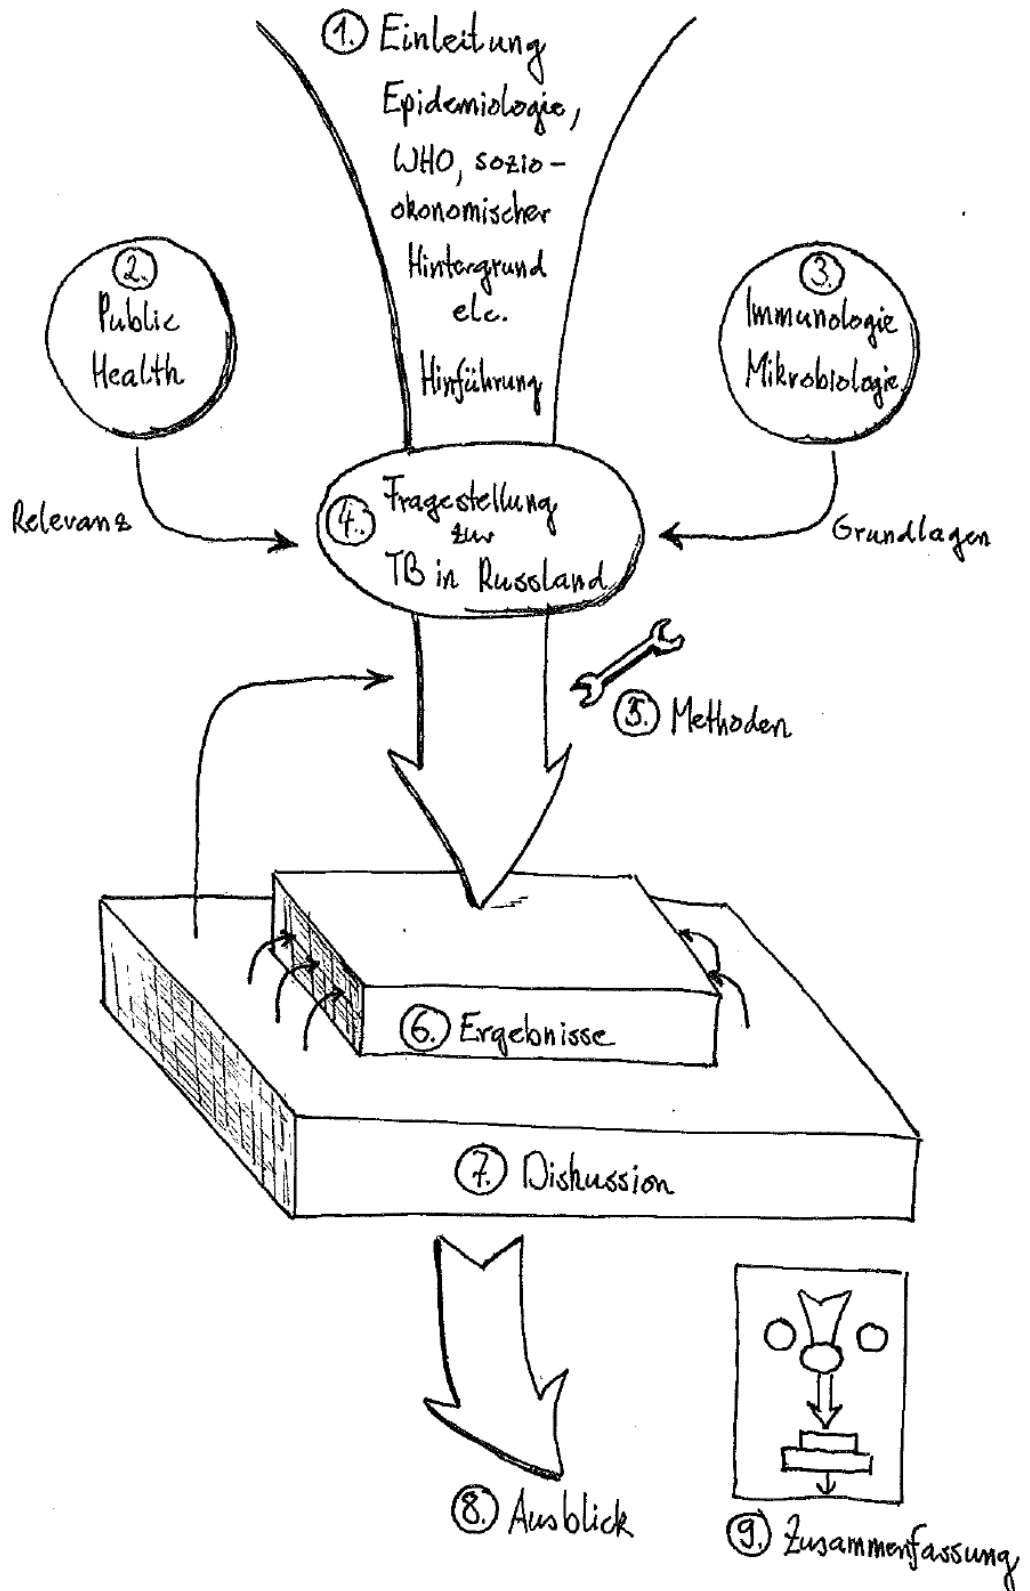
1. Einleitung
Epidemiologie, WHO, sozio-okonomischer Hintergrund etc.
Hinführung

2. Public Health

3. Immunologie Mikrobiologie

Relevanz

Grundlagen

4. Fragestellung zur TB in Russland

5. Methoden

6. Ergebnisse

7. Diskussion

8. Ausblick

9. Zusammenfassung